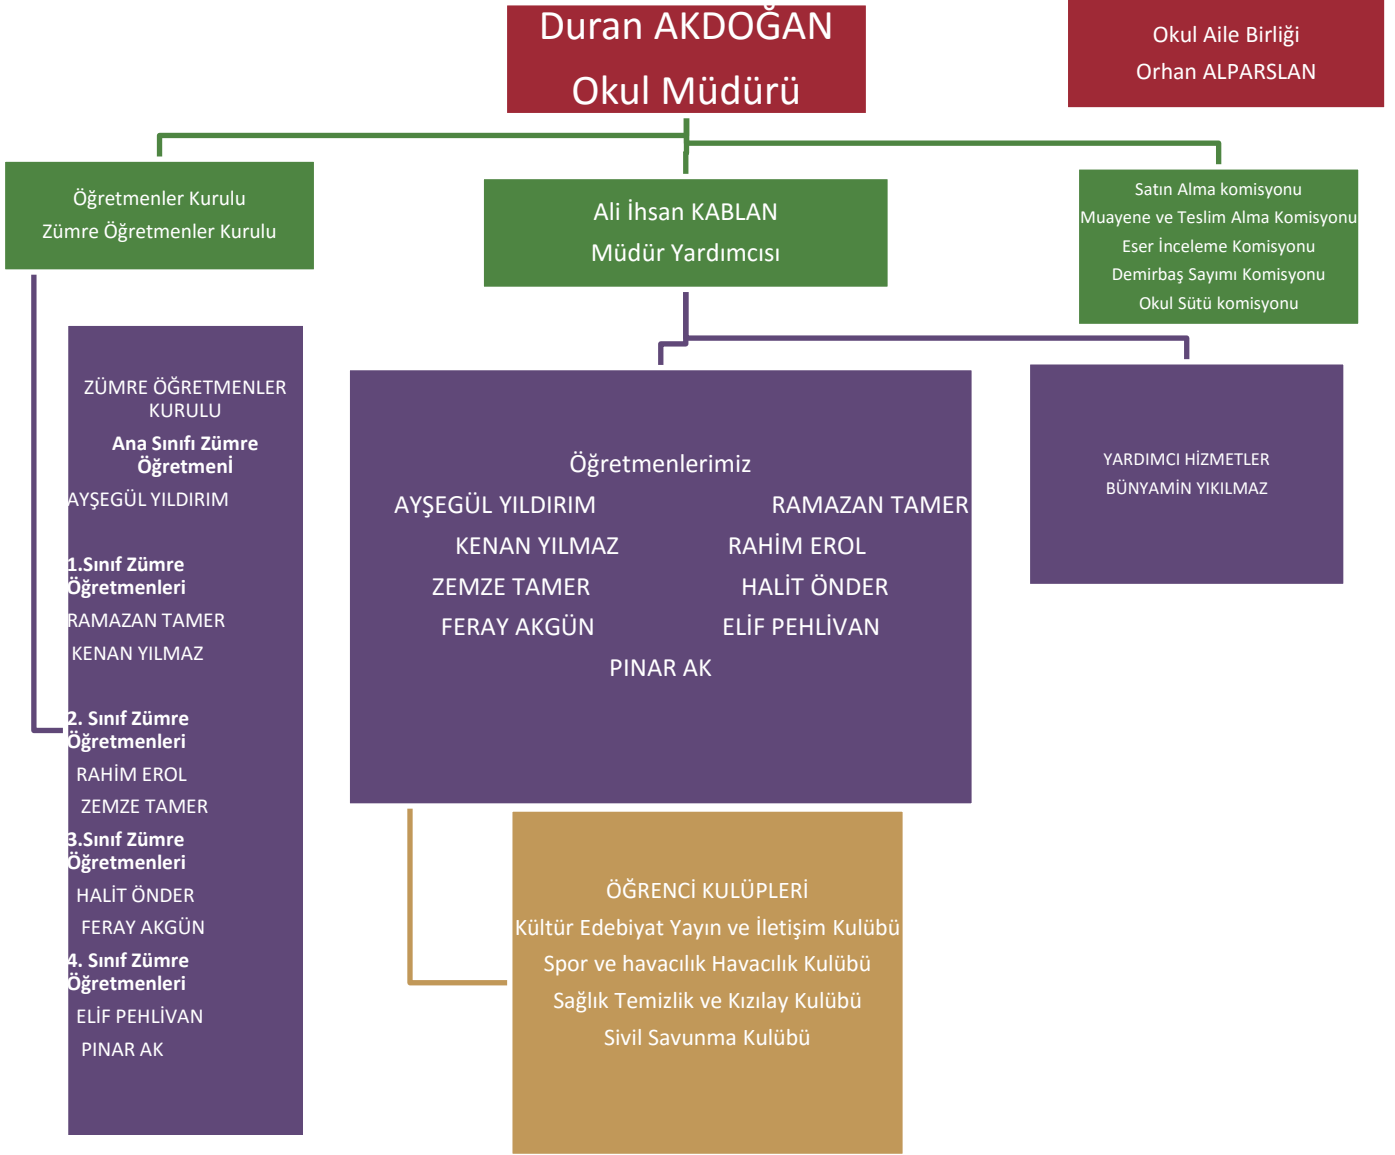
Duran AKDOĞAN
Okul Müdürü

Okul Aile Birliği
Orhan ALPARSLAN

Öğretmenler Kurulu
Zümre Öğretmenler Kurulu

Ali İhsan KABLAN
Müdür Yardımcısı

Satın Alma komisyonu
Muayene ve Teslim Alma Komisyonu
Eser İnceleme Komisyonu
Demirbaş Sayımı Komisyonu
Okul Sütü komisyonu

ZÜMRE ÖĞRETMENLER KURULU
Ana Sınıfı Zümre Öğretmeni
AYŞEGÜL YILDIRIM

1.Sınıf Zümre Öğretmenleri
RAMAZAN TAMER
KENAN YILMAZ

2. Sınıf Zümre Öğretmenleri
RAHİM EROL
ZEMZE TAMER
3.Sınıf Zümre Öğretmenleri
HALİT ÖNDER
FERAY AKGÜN
4. Sınıf Zümre Öğretmenleri
ELİF PEHLİVAN
PINAR AK

Öğretmenlerimiz
AYŞEGÜL YILDIRIM RAMAZAN TAMER
KENAN YILMAZ RAHİM EROL
ZEMZE TAMER HALİT ÖNDER
FERAY AKGÜN ELİF PEHLİVAN
PINAR AK

YARDIMCI HİZMETLER
BÜNYAMİN YIKILMAZ

ÖĞRENCİ KULÜPLERİ
Kültür Edebiyat Yayın ve İletişim Kulübü
Spor ve havacılık Havacılık Kulübü
Sağlık Temizlik ve Kızılay Kulübü
Sivil Savunma Kulübü